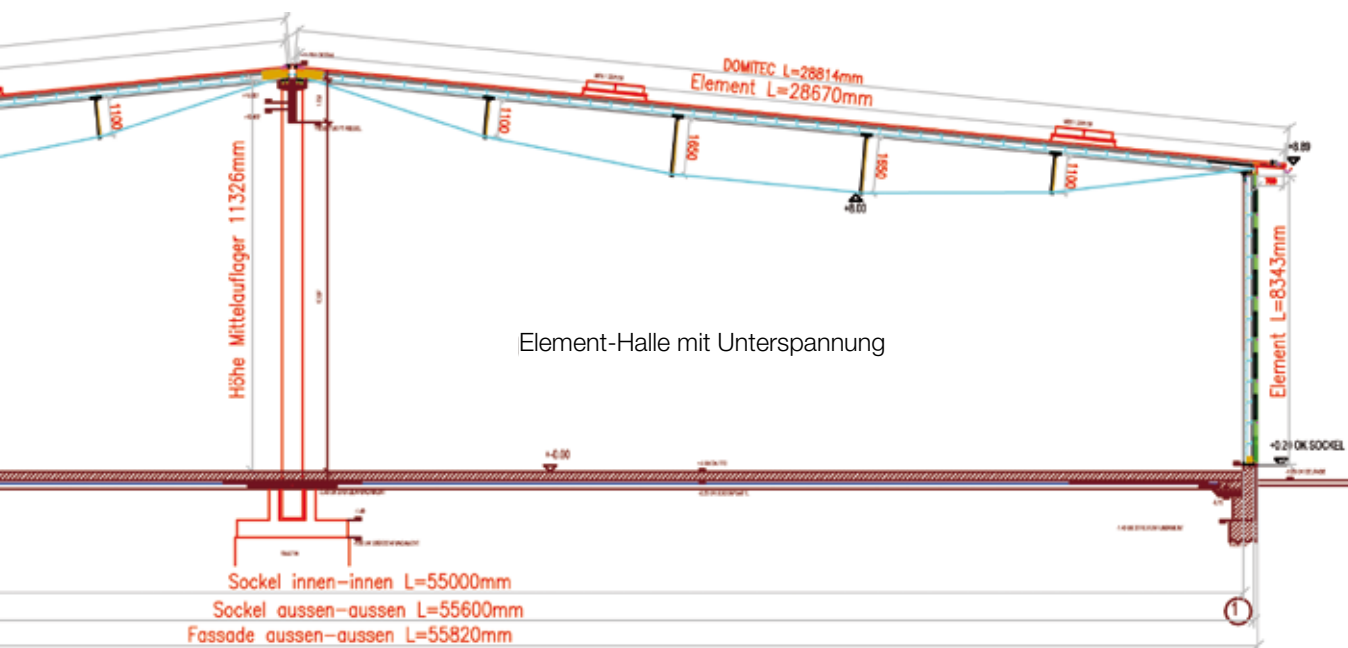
DOMITEC L=28814mm
Element L=28670mm
1100
1100
1650
1850
1100
+8.89
+8.00
Höhe Mittelauflager 11326mm
Element L=8343mm
Element-Halle mit Unterspannung
+0.20 OK SOCKEL
+0.00
Sockel innen-innen L=55000mm
Sockel aussen-aussen L=55600mm
Fassade aussen-aussen L=55820mm
1